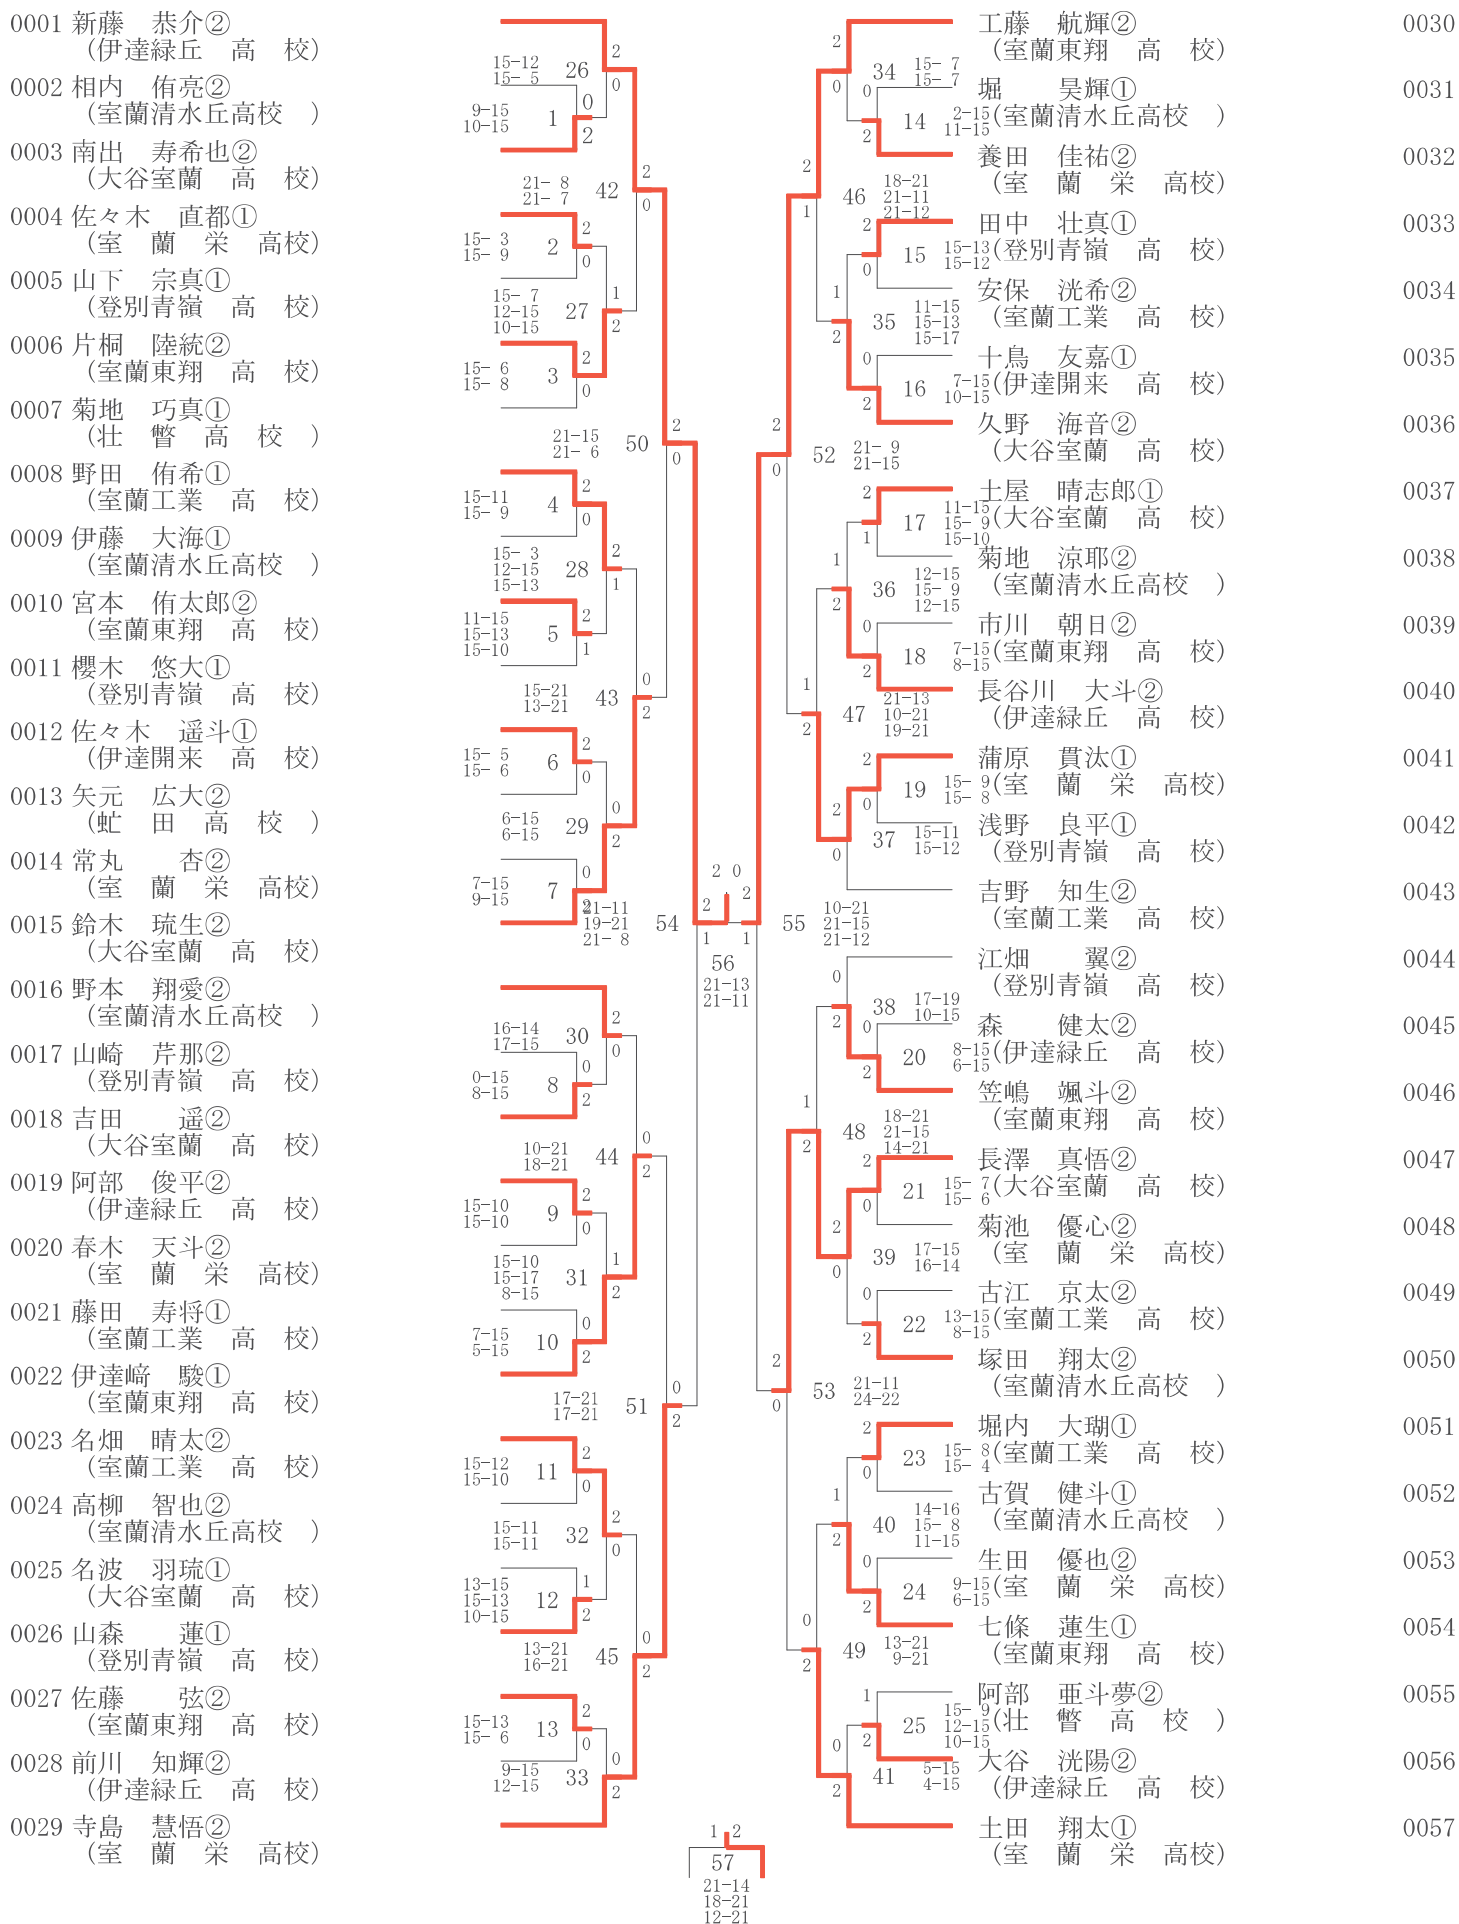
0001 新藤　恭介②
（伊達緑丘　高　校）
0002 相内　侑亮②
（室蘭清水丘高校　）
0003 南出　寿希也②
（大谷室蘭　高　校）
0004 佐々木　直都①
（室　蘭　栄　高校）
0005 山下　宗真①
（登別青嶺　高　校）
0006 片桐　陸統②
（室蘭東翔　高　校）
0007 菊地　巧真①
（壮　瞥　高　校　）
0008 野田　侑希①
（室蘭工業　高　校）
0009 伊藤　大海①
（室蘭清水丘高校　）
0010 宮本　侑太郎②
（室蘭東翔　高　校）
0011 櫻木　悠大①
（登別青嶺　高　校）
0012 佐々木　遥斗①
（伊達開来　高　校）
0013 矢元　広大②
（虻　田　高　校　）
0014 常丸　杏②
（室　蘭　栄　高校）
0015 鈴木　琉生②
（大谷室蘭　高　校）
0016 野本　翔愛②
（室蘭清水丘高校　）
0017 山崎　芹那②
（登別青嶺　高　校）
0018 吉田　遥②
（大谷室蘭　高　校）
0019 阿部　俊平②
（伊達緑丘　高　校）
0020 春木　天斗②
（室　蘭　栄　高校）
0021 藤田　寿将①
（室蘭工業　高　校）
0022 伊達﨑　駿①
（室蘭東翔　高　校）
0023 名畑　晴太②
（室蘭工業　高　校）
0024 高柳　智也②
（室蘭清水丘高校　）
0025 名波　羽琉①
（大谷室蘭　高　校）
0026 山森　蓮①
（登別青嶺　高　校）
0027 佐藤　弦②
（室蘭東翔　高　校）
0028 前川　知輝②
（伊達緑丘　高　校）
0029 寺島　慧悟②
（室　蘭　栄　高校）

26 15-12 15-5
1 9-15 10-15
42 21-8 21-7
2 15-3 15-9
27 15-7 12-15 10-15
3 15-6 15-8
50 21-15 21-6
4 15-11 15-9
28 15-3 12-15 15-13
5 11-15 15-13 15-10
43 15-21 13-21
6 15-5 15-6
29 6-15 6-15
7 7-15 9-15
54 21-11 19-21 21-8
30 16-14 17-15
8 0-15 8-15
44 10-21 18-21
9 15-10 15-10
31 15-10 15-17 8-15
10 7-15 5-15
51 17-21 17-21
11 15-12 15-10
32 15-11 15-11
12 13-15 15-13 10-15
45 13-21 16-21
13 15-13 15-6
33 9-15 12-15
56 21-13 21-11
57 21-14 18-21 12-21
55 10-21 21-15 21-12
52 21-9 21-15
34 15-7 15-7
14 2-15 11-15
46 18-21 21-11 21-12
15 15-13 15-12
35 11-15 15-13 15-17
16 7-15 10-15
17 11-15 15-9 15-10
36 12-15 15-9 12-15
18 7-15 8-15
47 21-13 10-21 19-21
19 15-9 15-8
37 15-11 15-12
38 17-19 10-15
20 8-15 6-15
48 18-21 21-15 14-21
21 15-7 15-6
39 17-15 16-14
22 13-15 8-15
53 21-11 24-22
23 15-8 15-4
40 14-16 15-8 11-15
24 9-15 6-15
49 13-21 9-21
25 15-9 12-15 10-15
41 5-15 4-15

工藤　航輝②
（室蘭東翔　高　校）0030
堀　昊輝①
（室蘭清水丘高校　）0031
養田　佳祐②
（室　蘭　栄　高校）0032
田中　壮真①
（登別青嶺　高　校）0033
安保　洸希②
（室蘭工業　高　校）0034
十鳥　友嘉①
（伊達開来　高　校）0035
久野　海音②
（大谷室蘭　高　校）0036
土屋　晴志郎①
（大谷室蘭　高　校）0037
菊地　涼耶②
（室蘭清水丘高校　）0038
市川　朝日②
（室蘭東翔　高　校）0039
長谷川　大斗②
（伊達緑丘　高　校）0040
蒲原　貫汰①
（室　蘭　栄　高校）0041
浅野　良平①
（登別青嶺　高　校）0042
吉野　知生②
（室蘭工業　高　校）0043
江畑　翼②
（登別青嶺　高　校）0044
森　健太②
（伊達緑丘　高　校）0045
笠嶋　颯斗②
（室蘭東翔　高　校）0046
長澤　真悟②
（大谷室蘭　高　校）0047
菊池　優心②
（室　蘭　栄　高校）0048
古江　京太②
（室蘭工業　高　校）0049
塚田　翔太②
（室蘭清水丘高校　）0050
堀内　大瑚①
（室蘭工業　高　校）0051
古賀　健斗①
（室蘭清水丘高校　）0052
生田　優也②
（室　蘭　栄　高校）0053
七條　蓮生①
（室蘭東翔　高　校）0054
阿部　亜斗夢②
（壮　瞥　高　校　）0055
大谷　洸陽②
（伊達緑丘　高　校）0056
土田　翔太①
（室　蘭　栄　高校）0057